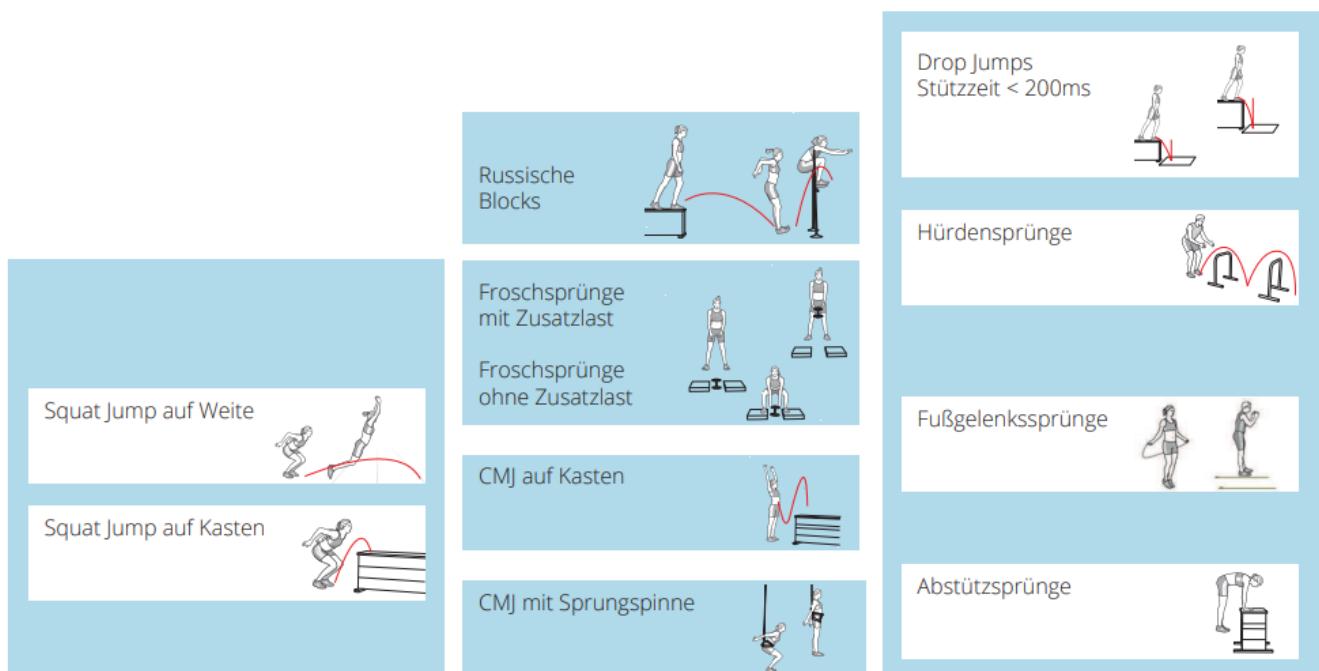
Squat Jump auf Weite

Squat Jump auf Kasten

Russische Blocks

Froschsprünge mit Zusatzlast

Froschsprünge ohne Zusatzlast

CMJ auf Kasten

CMJ mit Sprungspinne

Drop Jumps Stützzeit < 200ms

Hürdensprünge

Fußgelenkssprünge

Abstützsprünge